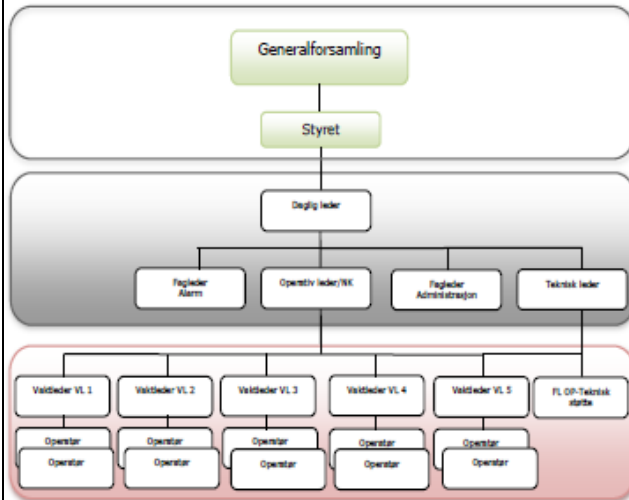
Generalforsamling

Styret

Daglig leder

Fagleder Alarm

Operativ leder/NK

Fagleder Administrasjon

Teknisk leder

Vaktleder VL 1

Vaktleder VL 2

Vaktleder VL 3

Vaktleder VL 4

Vaktleder VL 5

FL OP-Teknisk støtte

Operatør
Operatør

Operatør
Operatør

Operatør
Operatør

Operatør
Operatør

Operatør
Operatør